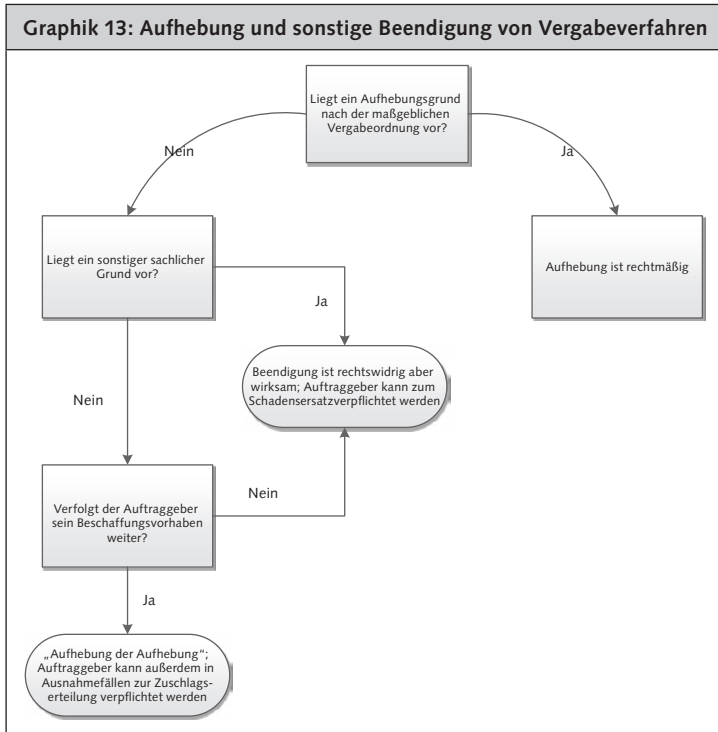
Graphik 13: Aufhebung und sonstige Beendigung von Vergabeverfahren

Liegt ein Aufhebungsgrund nach der maßgeblichen Vergabeordnung vor?

Nein

Ja

Liegt ein sonstiger sachlicher Grund vor?

Aufhebung ist rechtmäßig

Ja

Beendigung ist rechtswidrig aber wirksam; Auftraggeber kann zum Schadensersatzverpflichtet werden

Nein

Nein

Verfolgt der Auftraggeber sein Beschaffungsvorhaben weiter?

Ja

„Aufhebung der Aufhebung"; Auftraggeber kann außerdem in Ausnahmefällen zur Zuschlagserteilung verpflichtet werden